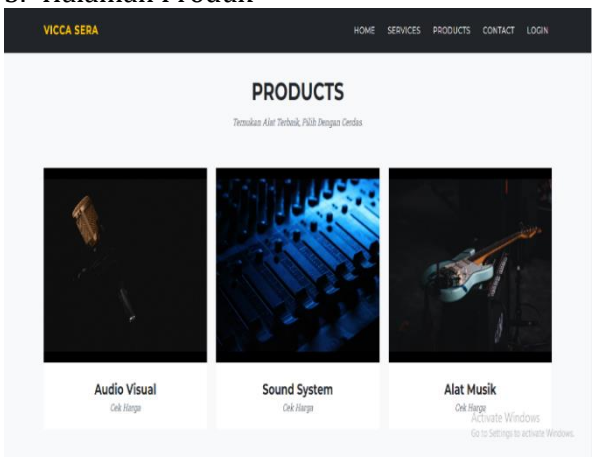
3. Halaman Produk

VICCA SERA

HOME SERVICES PRODUCTS CONTACT LOGIN

PRODUCTS

Temukan Alat Terbaik, Pilih Dengan Cerdas

Audio Visual
Cek Harga

Sound System
Cek Harga

Alat Musik
Cek Harga

Activate Windows
Go to Settings to activate Windows.